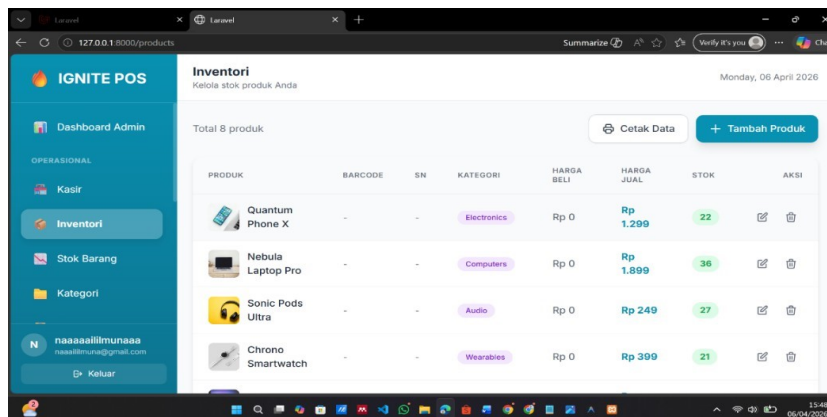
Laravel × Laravel × +

127.0.0.1:8000/products

Summarize A☆ Verify it's you ... Ch

IGNITE POS

Dashboard Admin

OPERASIONAL

Kasir

Inventori

Stok Barang

Kategori

naaaaaililmunaaa
naaaililmuna@gmail.com

Keluar

Inventori
Kelola stok produk Anda

Monday, 06 April 2026

Total 8 produk

Cetak Data

+ Tambah Produk

| PRODUK | BARCODE | SN | KATEGORI | HARGA BELI | HARGA JUAL | STOK | AKSI |
|---|---|---|---|---|---|---|---|
| Quantum Phone X | - | - | Electronics | Rp 0 | Rp 1.299 | 22 | |
| Nebula Laptop Pro | - | - | Computers | Rp 0 | Rp 1.899 | 36 | |
| Sonic Pods Ultra | - | - | Audio | Rp 0 | Rp 249 | 27 | |
| Chrono Smartwatch | - | - | Wearables | Rp 0 | Rp 399 | 21 | |

15:48
06/04/2026